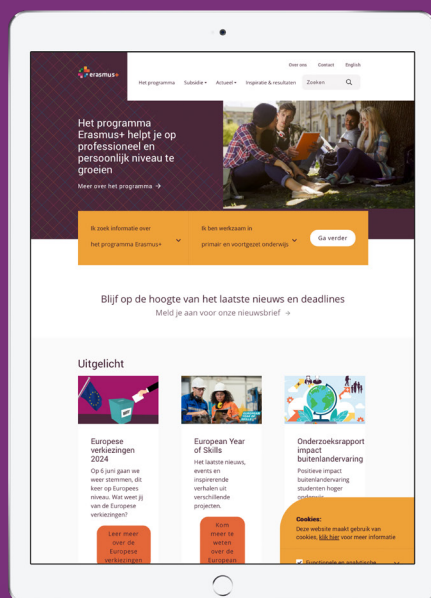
erasmus+

Over ons Contact English

Het programma Subsidie Actueel Inspiratie & resultaten Zoeken

Het programma Erasmus+ helpt je op professioneel en persoonlijk niveau te groeien

Meer over het programma →

Ik zoek informatie over
het programma Erasmus+

Ik ben werkzaam in
primair- en voortgezet onderwijs

Ga verder

Blijf op de hoogte van het laatste nieuws en deadlines

Meld je aan voor onze nieuwsbrief →

Uitgelicht

Europese verkiezingen 2024

Op 6 juni gaan we weer stemmen, dit keer op Europees niveau. Wat weet jij van de Europese verkiezingen?

Leer meer over de Europese verkiezingen

European Year of Skills

Het laatste nieuws, events en inspirerende verhalen uit verschillende projecten.

Kom meer te weten over de Europeen

Onderzoeksrapport impact buitenlandervaring

Positieve impact buitenlandervaring studenten hoger onderwijs

Cookies:
Deze website maakt gebruik van cookies, klik hier voor meer informatie

Functionele en analytische